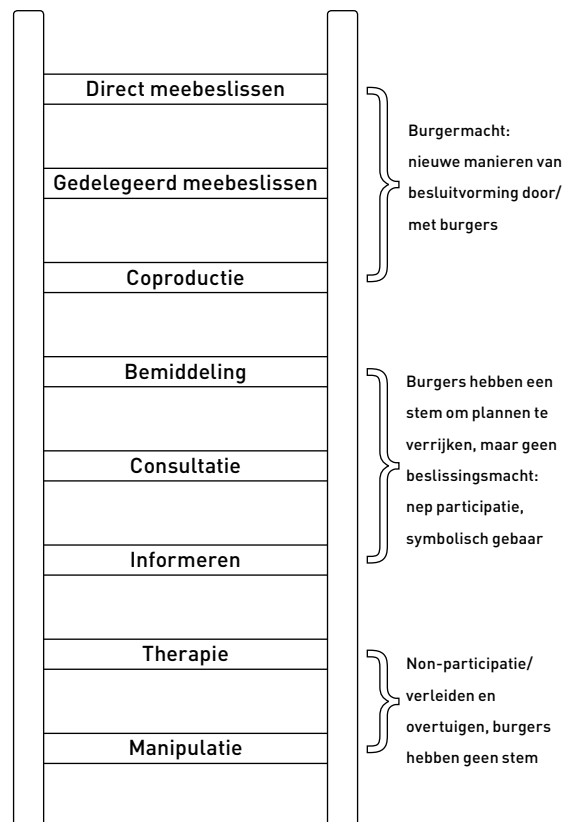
Direct meebeslissen

Gedelegeerd meebeslissen

Coproductie

Burgermacht: nieuwe manieren van besluitvorming door/met burgers

Bemiddeling

Consultatie

Informeren

Burgers hebben een stem om plannen te verrijken, maar geen beslissingsmacht: nep participatie, symbolisch gebaar

Therapie

Manipulatie

Non-participatie/verleiden en overtuigen, burgers hebben geen stem